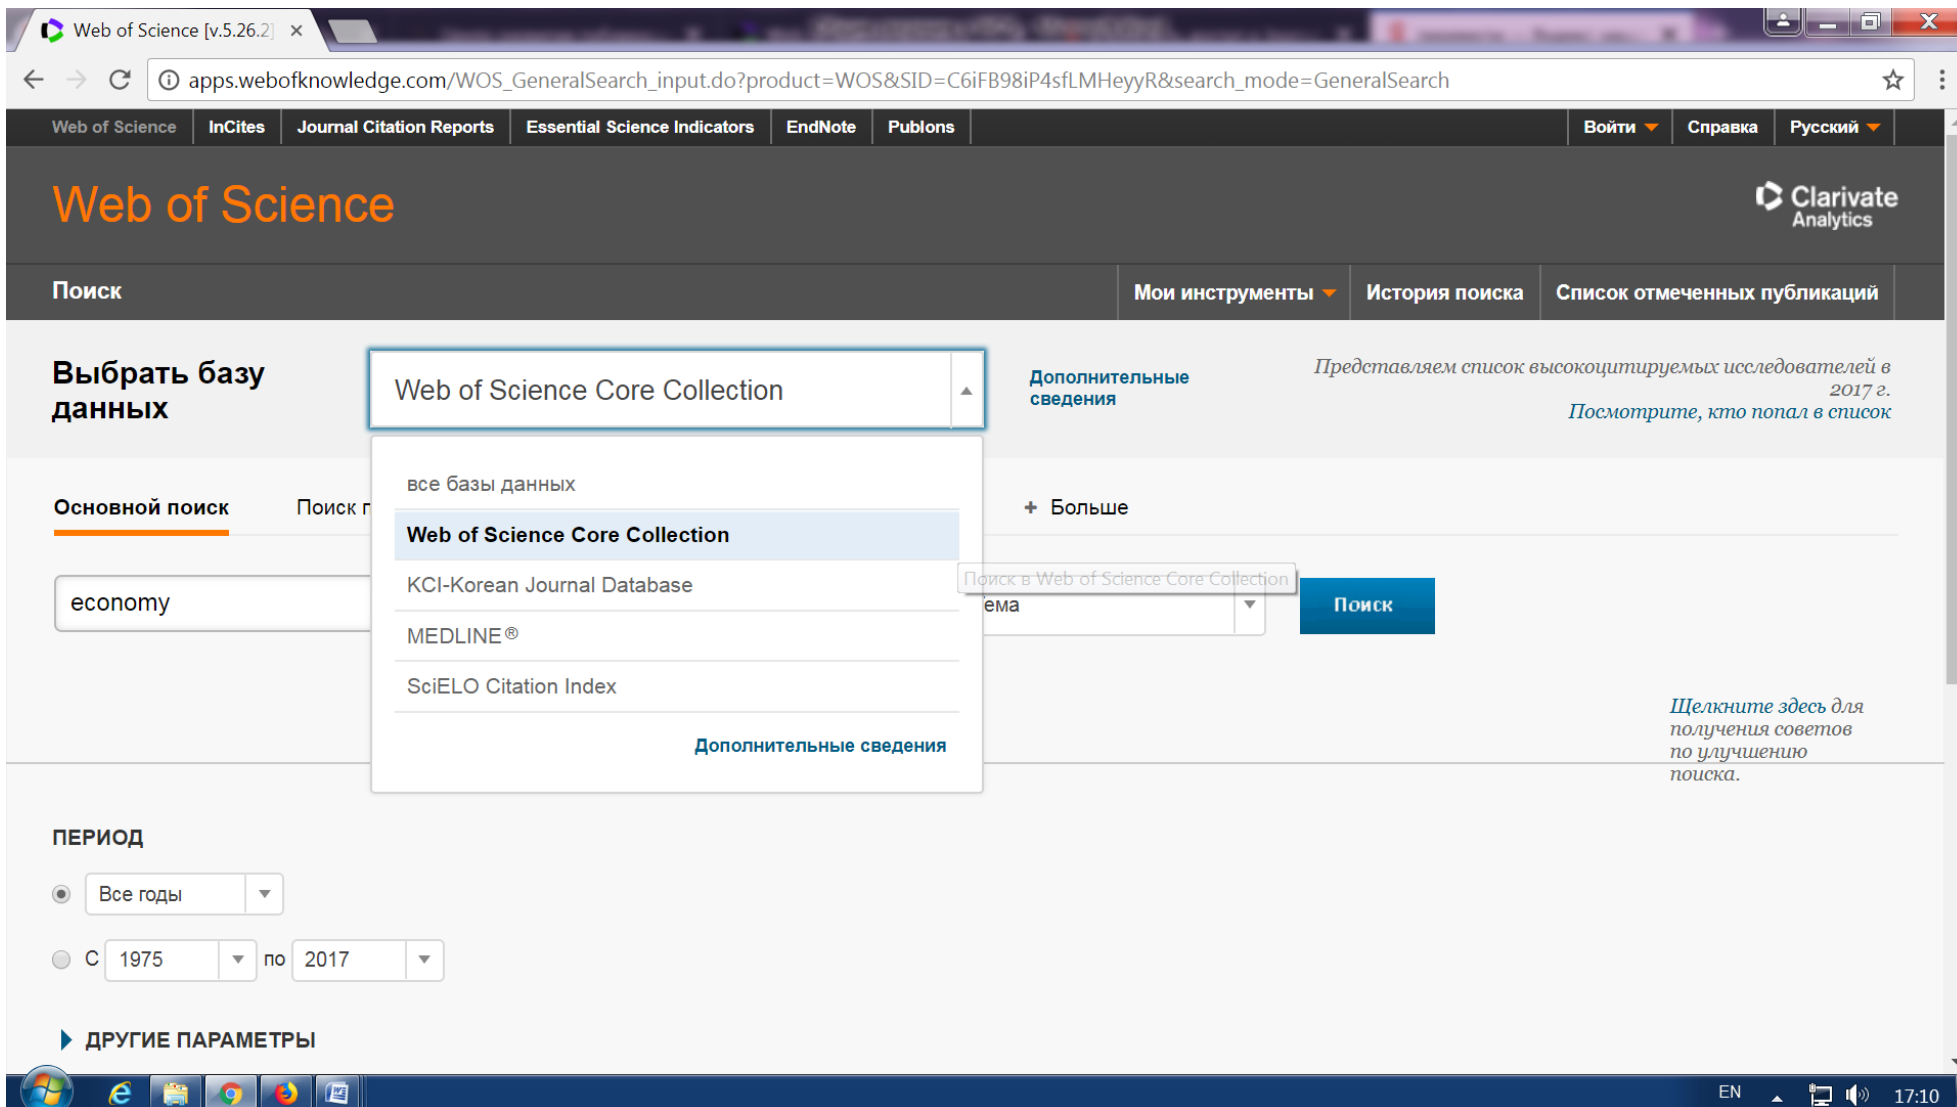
Web of Science [v.5.26.2] ×

apps.webofknowledge.com/WOS_GeneralSearch_input.do?product=WOS&SID=C6iFB98iP4sfLMHeyyR&search_mode=GeneralSearch

Web of Science | InCites | Journal Citation Reports | Essential Science Indicators | EndNote | Publons | Войти | Справка | Русский

Web of Science

Clarivate Analytics

Поиск

Мои инструменты | История поиска | Список отмеченных публикаций

Выбрать базу данных

Web of Science Core Collection

Дополнительные сведения

Представляем список высокоцитируемых исследователей в 2017 г.
Посмотрите, кто попал в список

все базы данных
Web of Science Core Collection
KCI-Korean Journal Database
MEDLINE®
SciELO Citation Index

Дополнительные сведения

Основной поиск

Поиск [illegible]

+ Больше

economy

Поиск в Web of Science Core Collection

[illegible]ема

Поиск

Щелкните здесь для получения советов по улучшению поиска.

ПЕРИОД

Все годы

С 1975 по 2017

ДРУГИЕ ПАРАМЕТРЫ

EN 17:10